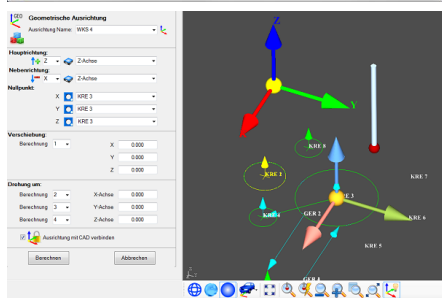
Geometrische Ausrichtung
Ausrichtung Name: WKS 4

Hauptrichtung:
Z Z-Achse

Nebenrichtung:
X Z-Achse

Nullpunkt:
X KRE 3
Y KRE 3
Z KRE 3

Verschiebung:
Berechnung 1
X 0.000
Y 0.000
Z 0.000

Drehung um:
Berechnung 2 X-Achse 0.000
Berechnung 3 Y-Achse 0.000
Berechnung 4 Z-Achse 0.000

Ausrichtung mit CAD verbinden

Berechnen
Abbrechen

Z
Y
X
KRE 8
KRE 2
KRE 7
E 3
KRE 4
GER 3
KRE 6
KRE 5
GER 4